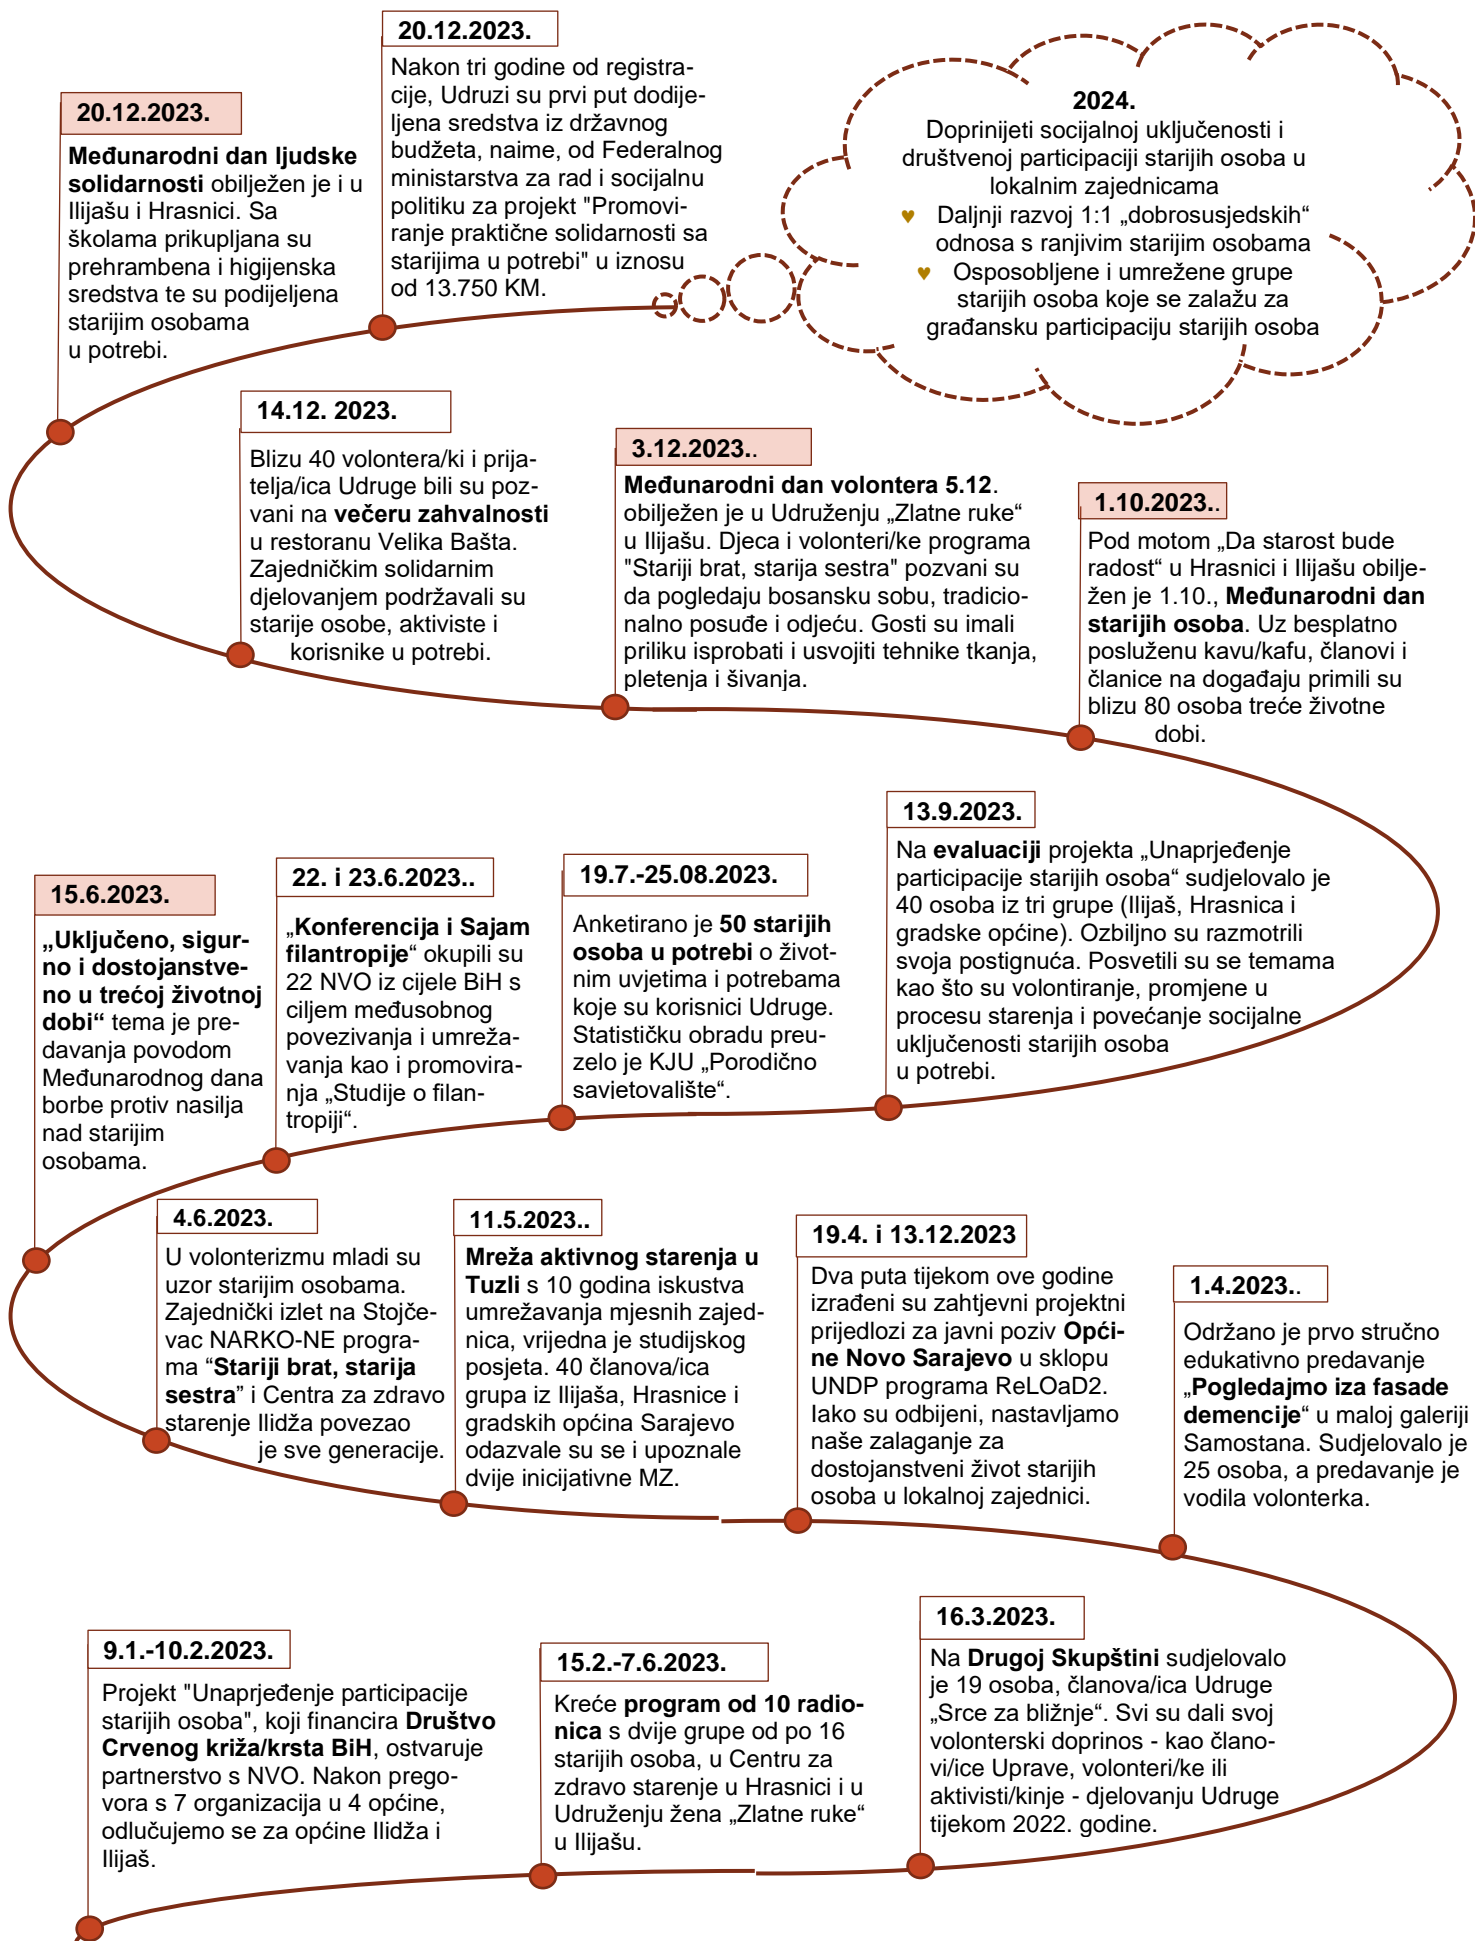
20.12.2023.

Nakon tri godine od registracije, Udruzi su prvi put dodijeljena sredstva iz državnog budžeta, naime, od Federalnog ministarstva za rad i socijalnu politiku za projekt "Promoviranje praktične solidarnosti sa starijima u potrebi" u iznosu od 13.750 KM.

20.12.2023.

Međunarodni dan ljudske solidarnosti obilježen je i u Ilijašu i Hrasnici. Sa školama prikupljana su prehrambena i higijenska sredstva te su podijeljena starijim osobama u potrebi.

2024.
Doprinijeti socijalnoj uključenosti i društvenoj participaciji starijih osoba u lokalnim zajednicama
♥ Daljnji razvoj 1:1 „dobrosusjedskih“ odnosa s ranjivim starijim osobama
♥ Osposobljene i umrežene grupe starijih osoba koje se zalažu za građansku participaciju starijih osoba

14.12. 2023.

Blizu 40 volontera/ki i prijatelja/ica Udruge bili su pozvani na večeru zahvalnosti u restoranu Velika Bašta. Zajedničkim solidarnim djelovanjem podržavali su starije osobe, aktiviste i korisnike u potrebi.

3.12.2023..

Međunarodni dan volontera 5.12. obilježen je u Udruženju „Zlatne ruke“ u Ilijašu. Djeca i volonteri/ke programa "Stariji brat, starija sestra" pozvani su da pogledaju bosansku sobu, tradicionalno posuđe i odjeću. Gosti su imali priliku isprobati i usvojiti tehnike tkanja, pletenja i šivanja.

1.10.2023..

Pod motom „Da starost bude radost“ u Hrasnici i Ilijašu obilježen je 1.10., Međunarodni dan starijih osoba. Uz besplatno posluženu kavu/kafu, članovi i članice na događaju primili su blizu 80 osoba treće životne dobi.

13.9.2023.

Na evaluaciji projekta „Unaprjeđenje participacije starijih osoba“ sudjelovalo je 40 osoba iz tri grupe (Ilijaš, Hrasnica i gradske općine). Ozbiljno su razmotrili svoja postignuća. Posvetili su se temama kao što su volontiranje, promjene u procesu starenja i povećanje socijalne uključenosti starijih osoba u potrebi.

15.6.2023.

„Uključeno, sigurno i dostojanstveno u trećoj životnoj dobi“ tema je predavanja povodom Međunarodnog dana borbe protiv nasilja nad starijim osobama.

22. i 23.6.2023..

„Konferencija i Sajam filantropije“ okupili su 22 NVO iz cijele BiH s ciljem međusobnog povezivanja i umrežavanja kao i promoviranja „Studije o filantropiji“.

19.7.-25.08.2023.

Anketirano je 50 starijih osoba u potrebi o životnim uvjetima i potrebama koje su korisnici Udruge. Statističku obradu preuzelo je KJU „Porodično savjetovalište“.

4.6.2023.

U volonterizmu mladi su uzor starijim osobama. Zajednički izlet na Stojčevac NARKO-NE programa “Stariji brat, starija sestra” i Centra za zdravo starenje Ilidža povezao je sve generacije.

11.5.2023..

Mreža aktivnog starenja u Tuzli s 10 godina iskustva umrežavanja mjesnih zajednica, vrijedna je studijskog posjeta. 40 članova/ica grupa iz Ilijaša, Hrasnice i gradskih općina Sarajevo odazvale su se i upoznale dvije inicijativne MZ.

19.4. i 13.12.2023

Dva puta tijekom ove godine izrađeni su zahtjevni projektni prijedlozi za javni poziv Općine Novo Sarajevo u sklopu UNDP programa ReLOaD2. Iako su odbijeni, nastavljamo naše zalaganje za dostojanstveni život starijih osoba u lokalnoj zajednici.

1.4.2023..

Održano je prvo stručno edukativno predavanje „Pogledajmo iza fasade demencije“ u maloj galeriji Samostana. Sudjelovalo je 25 osoba, a predavanje je vodila volonterka.

9.1.-10.2.2023.

Projekt "Unaprjeđenje participacije starijih osoba", koji financira Društvo Crvenog križa/krsta BiH, ostvaruje partnerstvo s NVO. Nakon pregovora s 7 organizacija u 4 općine, odlučujemo se za općine Ilidža i Ilijaš.

15.2.-7.6.2023.

Kreće program od 10 radionica s dvije grupe od po 16 starijih osoba, u Centru za zdravo starenje u Hrasnici i u Udruženju žena „Zlatne ruke“ u Ilijašu.

16.3.2023.

Na Drugoj Skupštini sudjelovalo je 19 osoba, članova/ica Udruge „Srce za bližnje“. Svi su dali svoj volonterski doprinos - kao članovi/ice Uprave, volonteri/ke ili aktivisti/kinje - djelovanju Udruge tijekom 2022. godine.